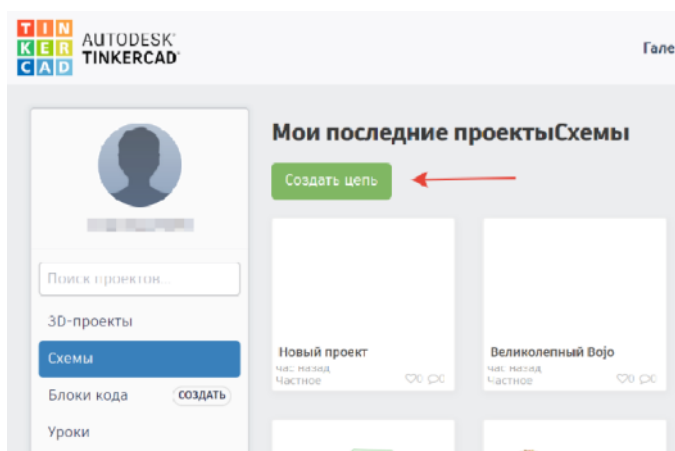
TIN
KER
CAD
AUTODESK®
TINKERCAD®

Гале

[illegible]

Поиск проектов...

3D-проекты

Схемы

Блоки кода СОЗДАТЬ

Уроки

Мои последние проектыСхемы

Создать цепь

Новый проект
час назад
Частное
0 0

Великолепный Bojo
час назад
Частное
0 0